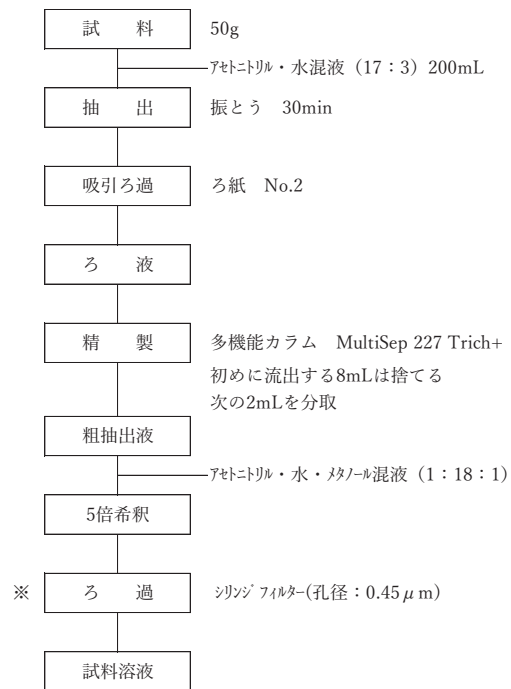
試　料　50g

アセトニトリル・水混液（17：3）200mL

抽　出　振とう　30min

吸引ろ過　ろ紙　No.2

ろ　液

精　製　多機能カラム　MultiSep 227 Trich+
初めに流出する8mLは捨てる
次の2mLを分取

粗抽出液

アセトニトリル・水・メタノール混液（1：18：1）

5倍希釈

※　ろ　過　シリンジフィルター(孔径：0.45$\mu$m)

試料溶液